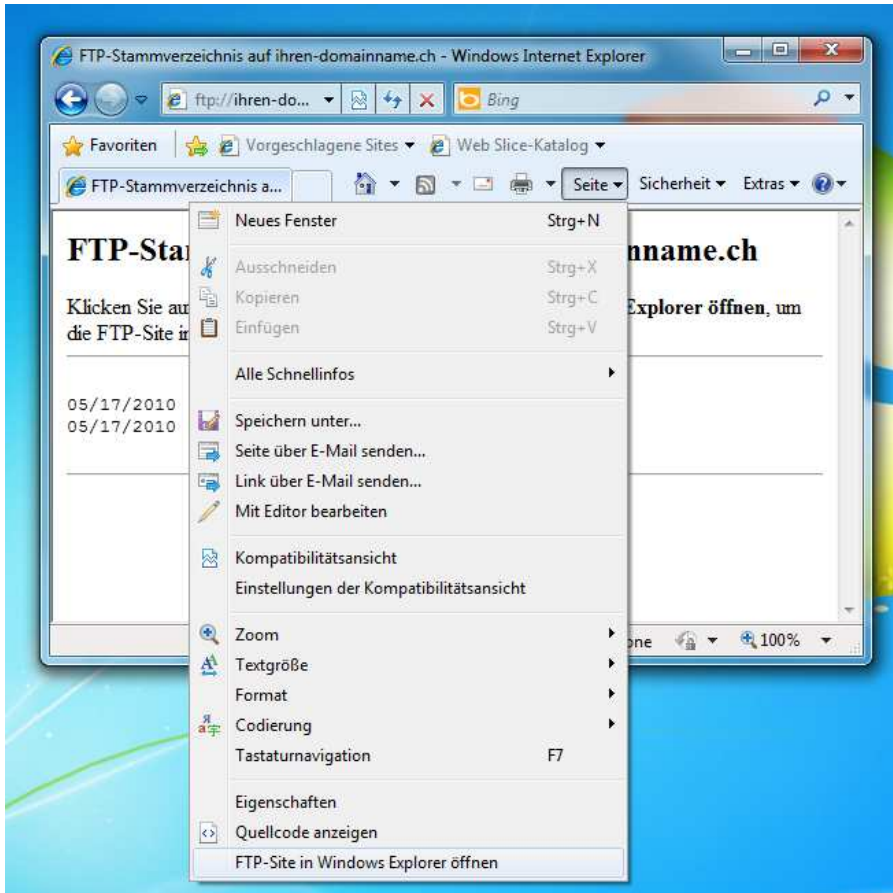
FTP-Stammverzeichnis auf ihren-domainname.ch - Windows Internet Explorer

ftp://ihren-do...

Bing

Favoriten

Vorgeschlagene Sites ▾

Web Slice-Katalog ▾

FTP-Stammverzeichnis a...

Seite ▾ Sicherheit ▾ Extras ▾

FTP-Stam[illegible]nname.ch

Klicken Sie au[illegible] Explorer öffnen, um die FTP-Site i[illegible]

05/17/2010
05/17/2010

Neues Fenster Strg+N

Ausschneiden Strg+X
Kopieren Strg+C
Einfügen Strg+V

Alle Schnellinfos

Speichern unter...
Seite über E-Mail senden...
Link über E-Mail senden...
Mit Editor bearbeiten

Kompatibilitätsansicht
Einstellungen der Kompatibilitätsansicht

Zoom
Textgröße
Format
Codierung
Tastaturnavigation F7

Eigenschaften
Quellcode anzeigen
FTP-Site in Windows Explorer öffnen

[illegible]one

100%